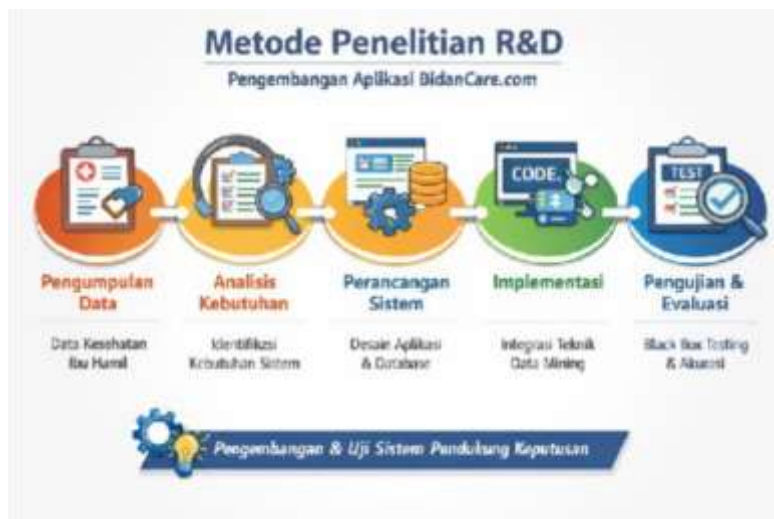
Metode Penelitian R&D
Pengembangan Aplikasi BidanCare.com

CODE.

TEST

Pengumpulan Data

Data Kesehatan Ibu Hamil

Analisis Kebutuhan

Identifikasi Kebutuhan Sistem

Perancangan Sistem

Desain Aplikasi & Database

Implementasi

Integrasi Teknik Data Mining

Pengujian & Evaluasi

Black Box Testing & Akurasi

Pengembangan & Uji Sistem Pendukung Keputusan